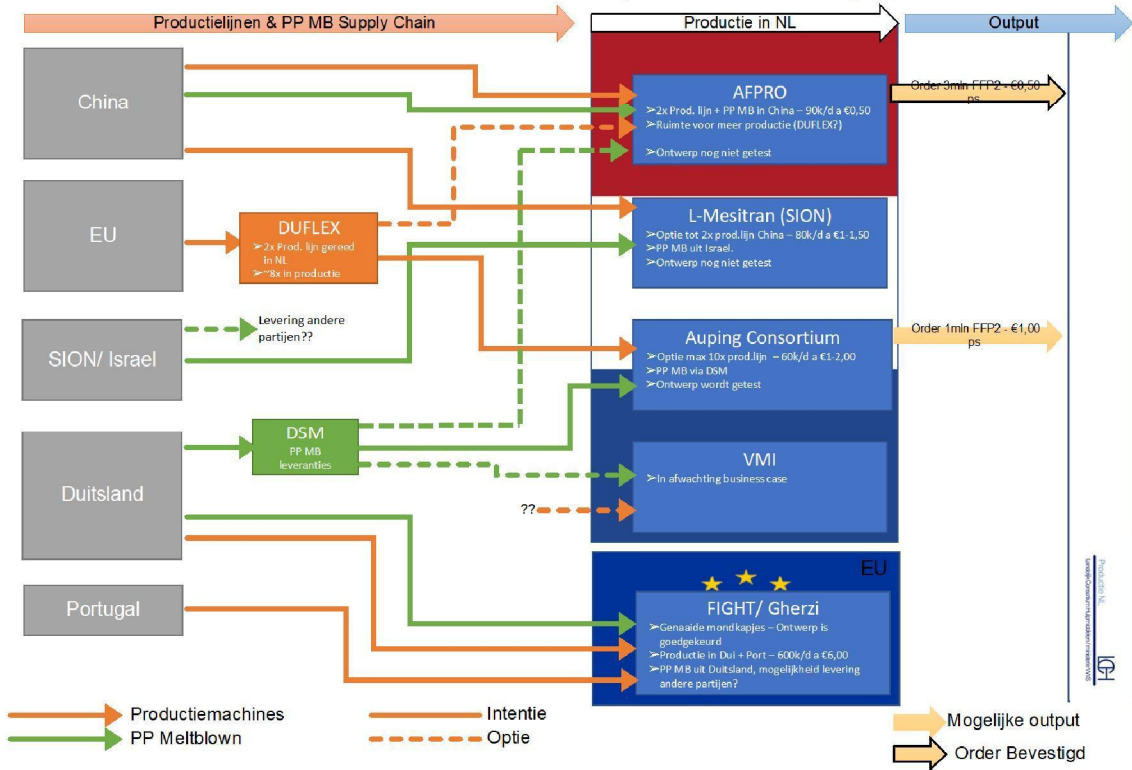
Productielijnen & PP MB Supply Chain

Productie in NL

Output

China

EU

SION/ Israel

Duitsland

Portugal

DUFLEX
➢2x Prod. lijn gereed in NL
➢~8x in productie

Levering andere partijen ??

DSM
PP MB leveranties

AFPRO
➢2x Prod. lijn + PP MB in China – 90k/d a €0,50
➢Ruimte voor meer productie (DUFLEX?)
➢Ontwerp nog niet getest

Order 3mln FFP2 - €0,50 ps

L-Mesitran (SION)
➢Optie tot 2x prod.lijn China – 80k/d a €1-1,50
➢PP MB uit Israel.
➢Ontwerp nog niet getest

Auping Consortium
➢Optie max 10x prod.lijn – 60k/d a €1-2,00
➢PP MB via DSM
➢Ontwerp wordt getest

Order 1mln FFP2 - €1,00 ps

VMI
➢In afwachting business case

??

EU

FIGHT/ Gherzi
➢Genaaide mondkapjes – Ontwerp is goedgekeurd
➢Productie in Dui + Port – 600k/d a €6,00
➢PP MB uit Duitsland, mogelijkheid levering andere partijen?

Productiemachines
PP Meltblown
Intentie
Optie
Mogelijke output
Order Bevestigd

Productie NL
LCH